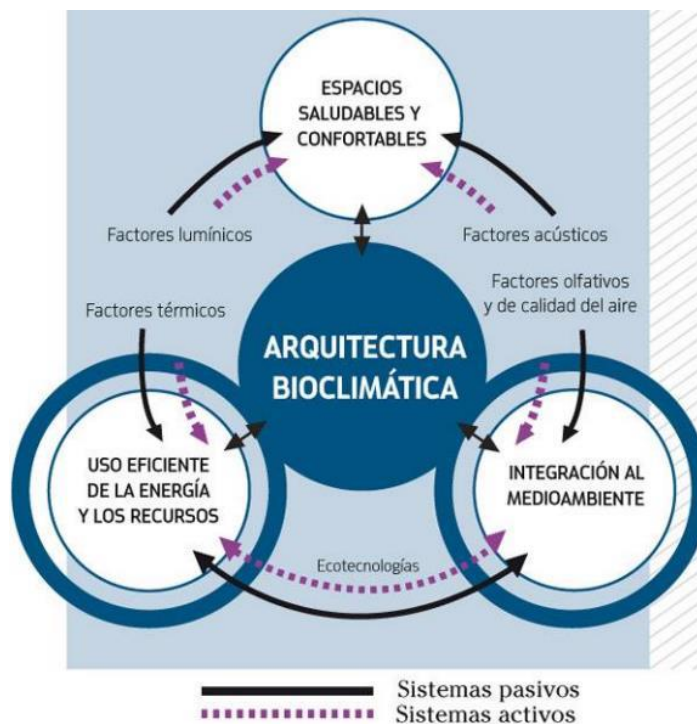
ESPACIOS SALUDABLES Y CONFORTABLES

Factores lumínicos

Factores acústicos

Factores olfativos y de calidad del aire

Factores térmicos

ARQUITECTURA BIOCLIMÁTICA

USO EFICIENTE DE LA ENERGÍA Y LOS RECURSOS

INTEGRACIÓN AL MEDIOAMBIENTE

Ecotecnologías

Sistemas pasivos
Sistemas activos